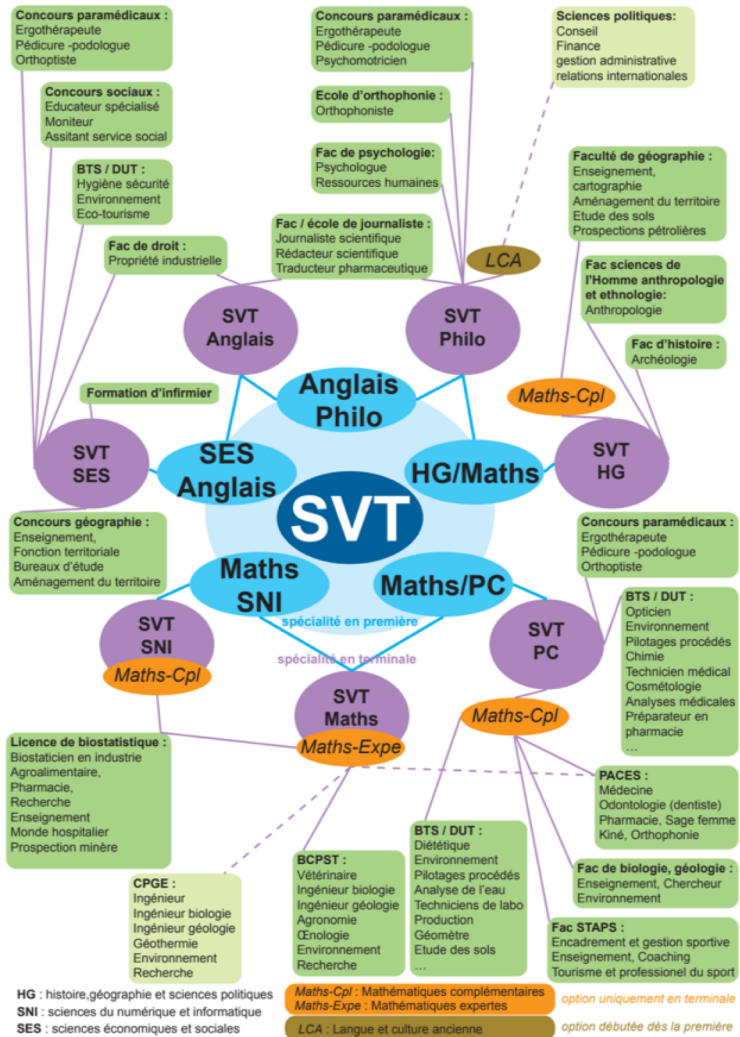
Concours paramédicaux :
Ergothérapeute
Pédicure -podologue
Orthoptiste

Concours sociaux :
Educateur spécialisé
Moniteur
Assitant service social

BTS / DUT :
Hygiène sécurité
Environnement
Eco-tourisme

Fac de droit :
Propriété industrielle

Concours paramédicaux :
Ergothérapeute
Pédicure -podologue
Psychomotricien

Ecole d'orthophonie :
Orthophoniste

Fac de psychologie:
Psychologue
Ressources humaines

Fac / école de journaliste :
Journaliste scientifique
Rédacteur scientifique
Traducteur pharmaceutique

Sciences politiques :
Conseil
Finance
gestion administrative
relations internationales

LCA

Faculté de géographie :
Enseignement,
cartographie
Aménagement du territoire
Etude des sols
Prospections pétrolières

Fac sciences de l'Homme anthropologie et ethnologie:
Anthropologie

Fac d'histoire :
Archéologie

SVT
Anglais

SVT
Philo

Anglais
Philo

Formation d'infirmier

Maths-Cpl

SVT
SES

SES
Anglais

HG/Maths

SVT
HG

SVT

Concours géographie :
Enseignement,
Fonction territoriale
Bureaux d'étude
Aménagement du territoire

Concours paramédicaux :
Ergothérapeute
Pédicure -podologue
Orthoptiste

Maths
SNI

Maths/PC

spécialité en première

SVT
SNI

Maths-Cpl

SVT
PC

BTS / DUT :
Opticien
Environnement
Pilotages procédés
Chimie
Technicien médical
Cosmétologie
Analyses médicales
Préparateur en pharmacie
…

spécialité en terminale

SVT
Maths

Maths-Expe

Maths-Cpl

Licence de biostatistique :
Biostaticien en industrie
Agroalimentaire,
Pharmacie,
Recherche
Enseignement
Monde hospitalier
Prospection minère

PACES :
Médecine
Odontologie (dentiste)
Pharmacie, Sage femme
Kiné, Orthophonie

BTS / DUT :
Diététique
Environnement
Pilotages procédés
Analyse de l'eau
Techniciens de labo
Production
Géomètre
Etude des sols
…

Fac de biologie, géologie :
Enseignement, Chercheur
Environnement

CPGE :
Ingénieur
Ingénieur biologie
Ingénieur géologie
Géothermie
Environnement
Recherche

BCPST :
Vétérinaire
Ingénieur biologie
Ingénieur géologie
Agronomie
Œnologie
Environnement
Recherche

Fac STAPS :
Encadrement et gestion sportive
Enseignement, Coaching
Tourisme et professionel du sport

HG : histoire,géographie et sciences politiques
SNI : sciences du numérique et informatique
SES : sciences économiques et sociales

Maths-Cpl : Mathématiques complémentaires
Maths-Expe : Mathématiques expertes
option uniquement en terminale

LCA : Langue et culture ancienne
option débutée dès la première